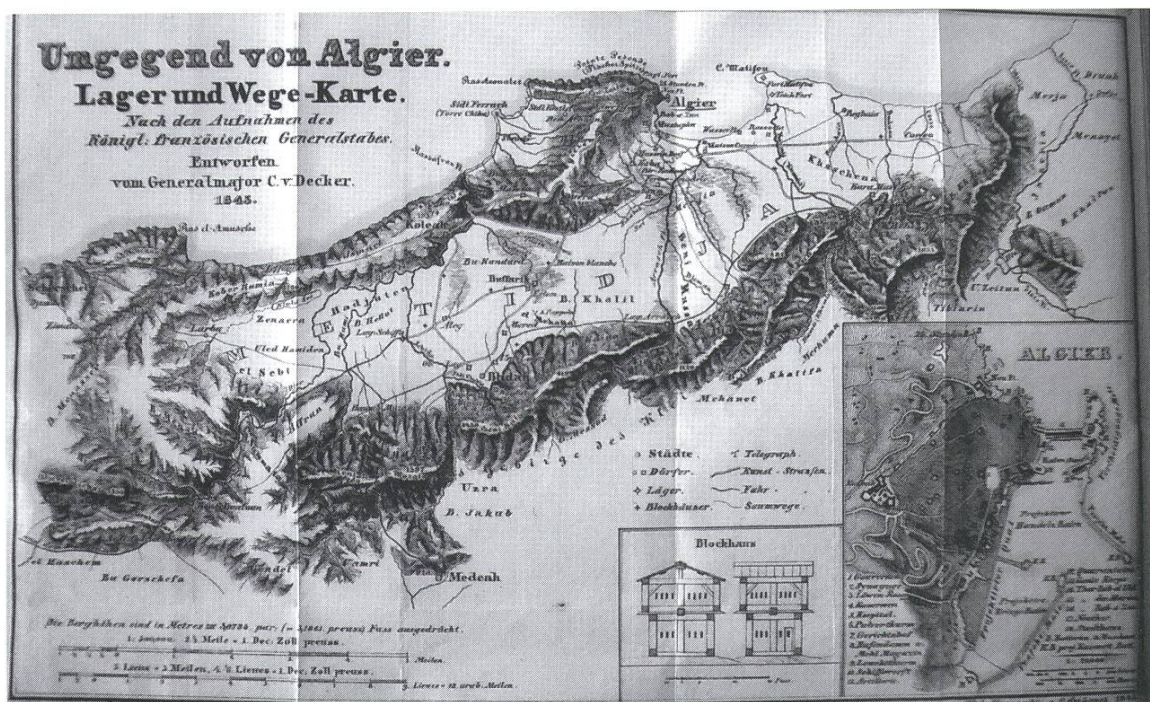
Umgegend von Algier.
Lager und Wege-Karte.
Nach den Aufnahmen des Königl: französischen Generalstabes.
Entworfen vom Generalmajor C. v. Decker.
1843.

Ras el Amusche
Algier
C. Matifou
Sidi Ferruch
Kolea
Bu Kandura
Buffarik
B. Khalil
Zenacra
Larba
Uled Hamiden
el Sebt
Blida
Mehanet
Khachena
Merja
Menayel
Tiburin
B. Khatita
Uzra
B. Jakub
Medeah
Bu Gerschefa
Muschem
Zumri
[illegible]

ALGIER.

Städte
Dörfer
Läger
Blockhäuser
Telegraph
Kunst-Strassen
Fahr-
Saumwege

Blockhaus

Die Berghöhen sind in Metres zu 30784 par. (= 3,1861 preuss.) Fuss ausgedrückt.
1: 200000. 2½ Meile = 1. Dec. Zoll preuss.
Meilen
3 Lieues = 2 Meilen, 4½ Lieues = 1 Dec. Zoll preuss.
Lieues = 12 arab. Meilen